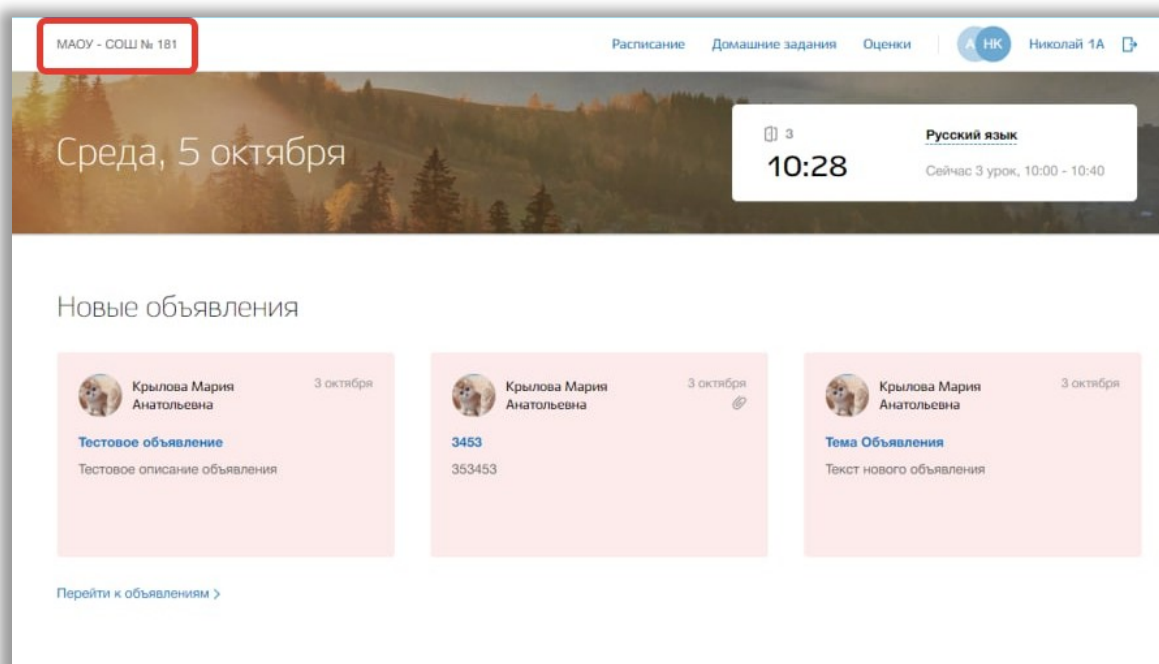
МАОУ - СОШ № 181

Расписание Домашние задания Оценки А НК Николай 1А

Среда, 5 октября

3
10:28
Русский язык
Сейчас 3 урок, 10:00 - 10:40

Новые объявления

Крылова Мария Анатольевна
3 октября
Тестовое объявление
Тестовое описание объявления

Крылова Мария Анатольевна
3 октября
3453
353453

Крылова Мария Анатольевна
3 октября
Тема Объявления
Текст нового объявления

Перейти к объявлениям >